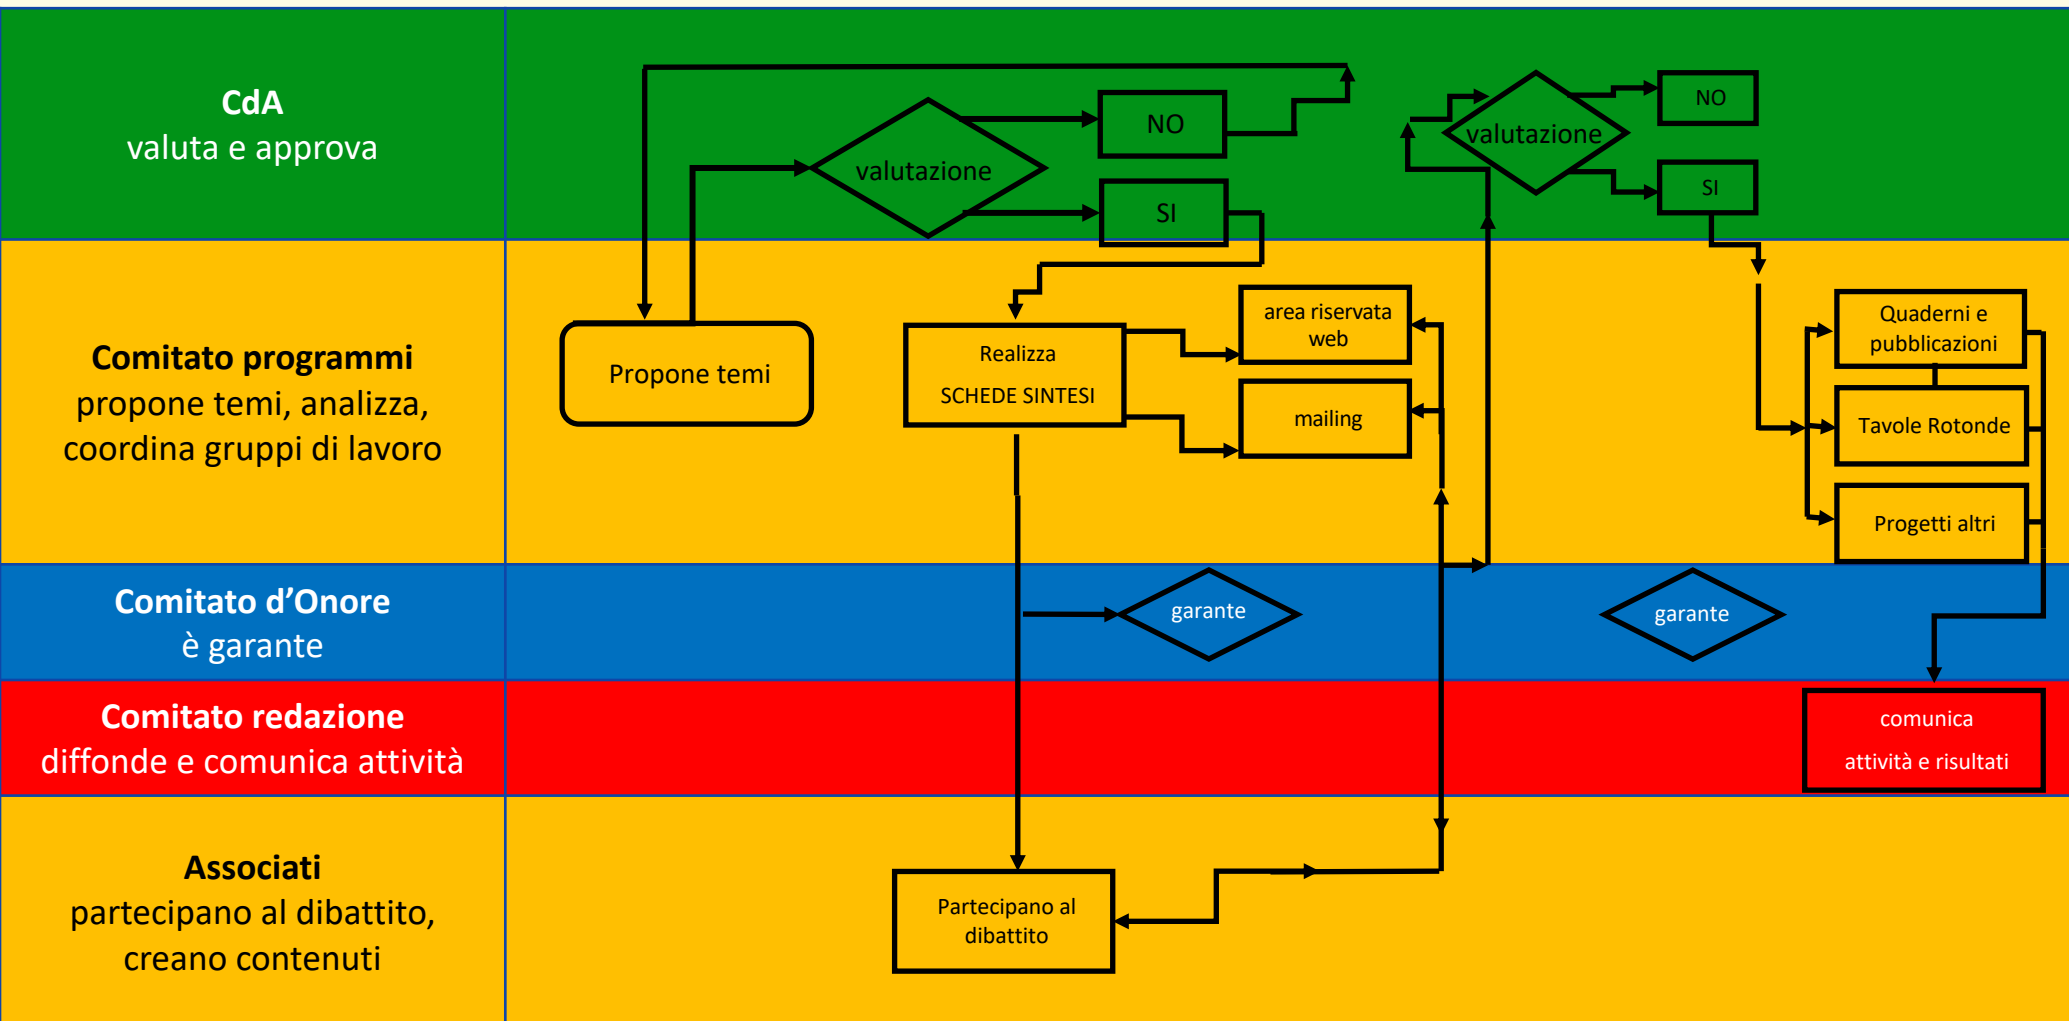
CdA
valuta e approva

valutazione

NO

SI

valutazione

NO

SI

Comitato programmi
propone temi, analizza, coordina gruppi di lavoro

Propone temi

Realizza
SCHEDE SINTESI

area riservata web

mailing

Quaderni e pubblicazioni

Tavole Rotonde

Progetti altri

Comitato d'Onore
è garante

garante

garante

Comitato redazione
diffonde e comunica attività

comunica
attività e risultati

Associati
partecipano al dibattito, creano contenuti

Partecipano al dibattito